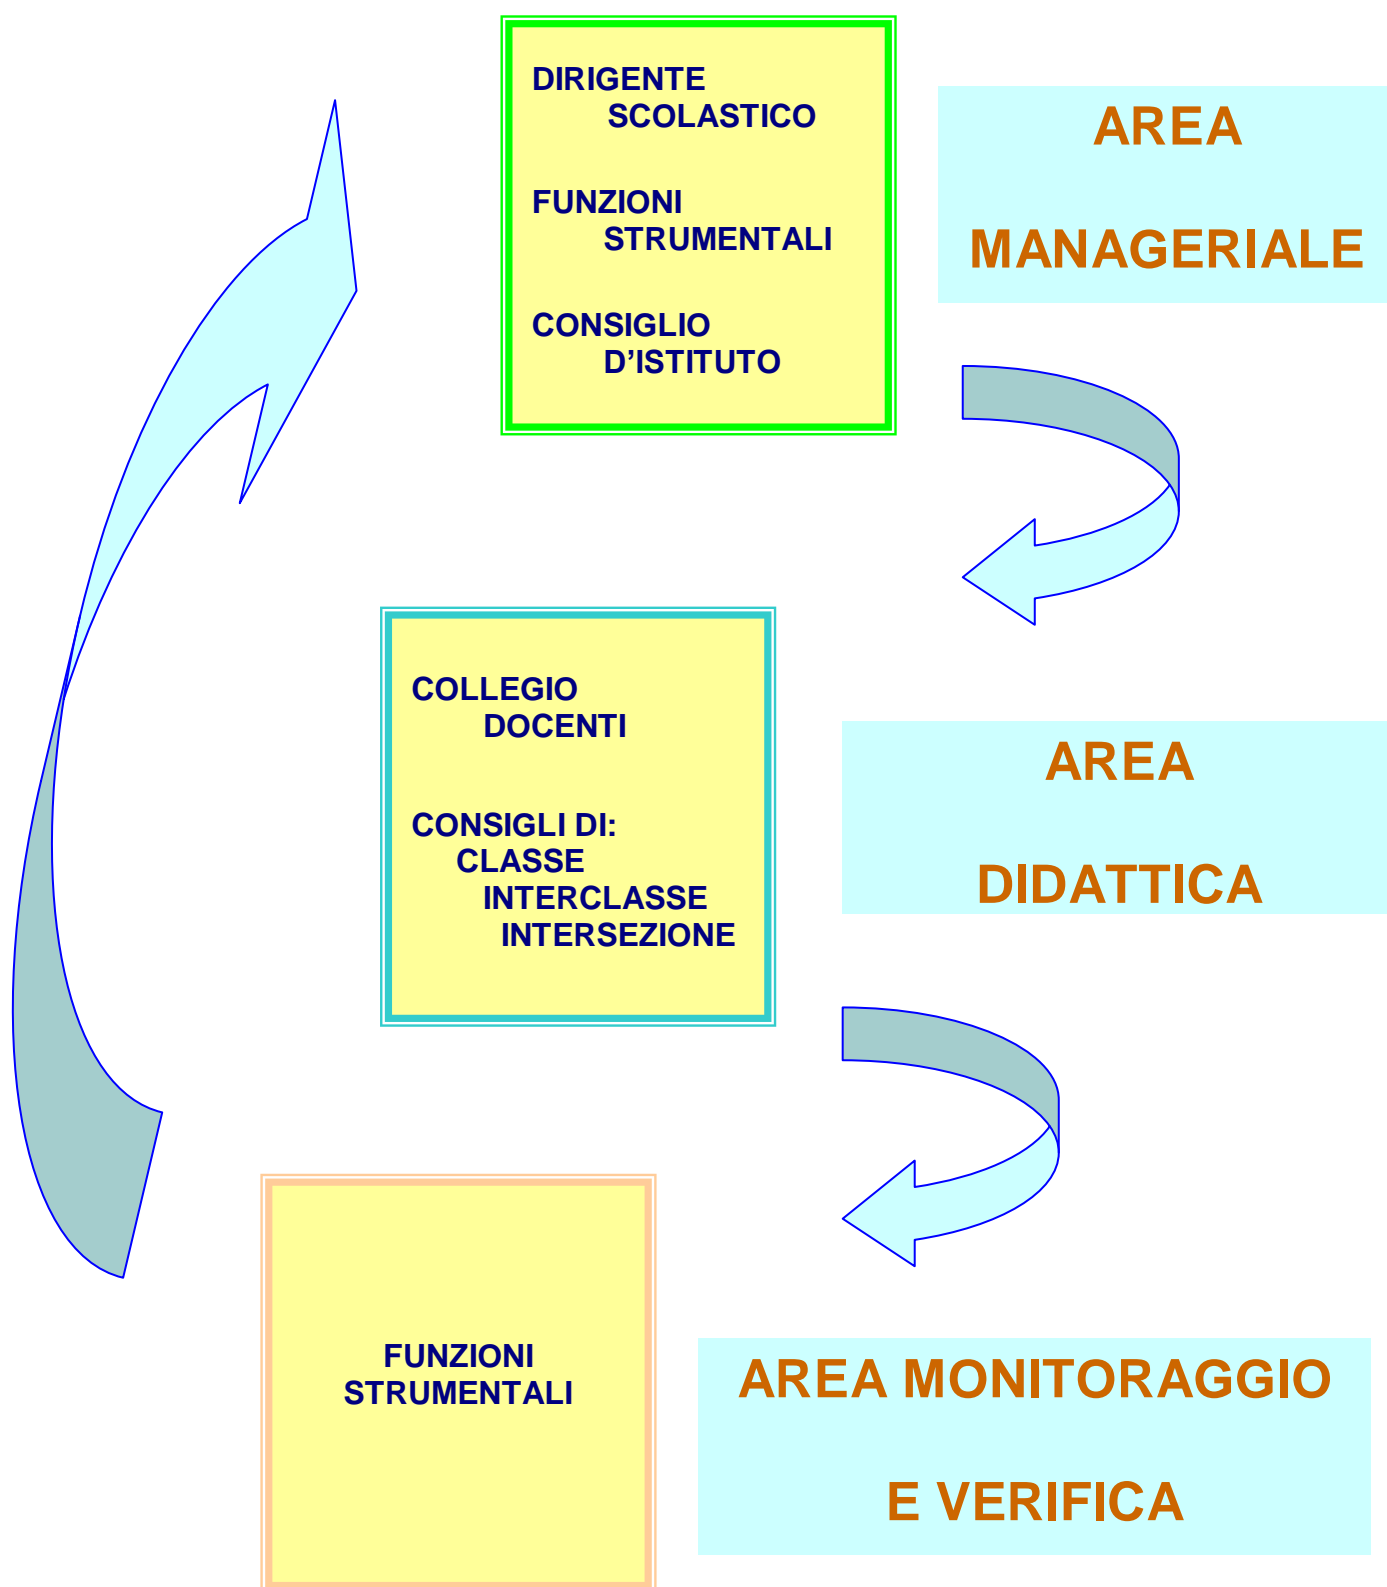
DIRIGENTE
SCOLASTICO

FUNZIONI
STRUMENTALI

CONSIGLIO
D'ISTITUTO

AREA

MANAGERIALE

COLLEGIO
DOCENTI

CONSIGLI DI:
CLASSE
INTERCLASSE
INTERSEZIONE

AREA

DIDATTICA

FUNZIONI
STRUMENTALI

AREA MONITORAGGIO

E VERIFICA